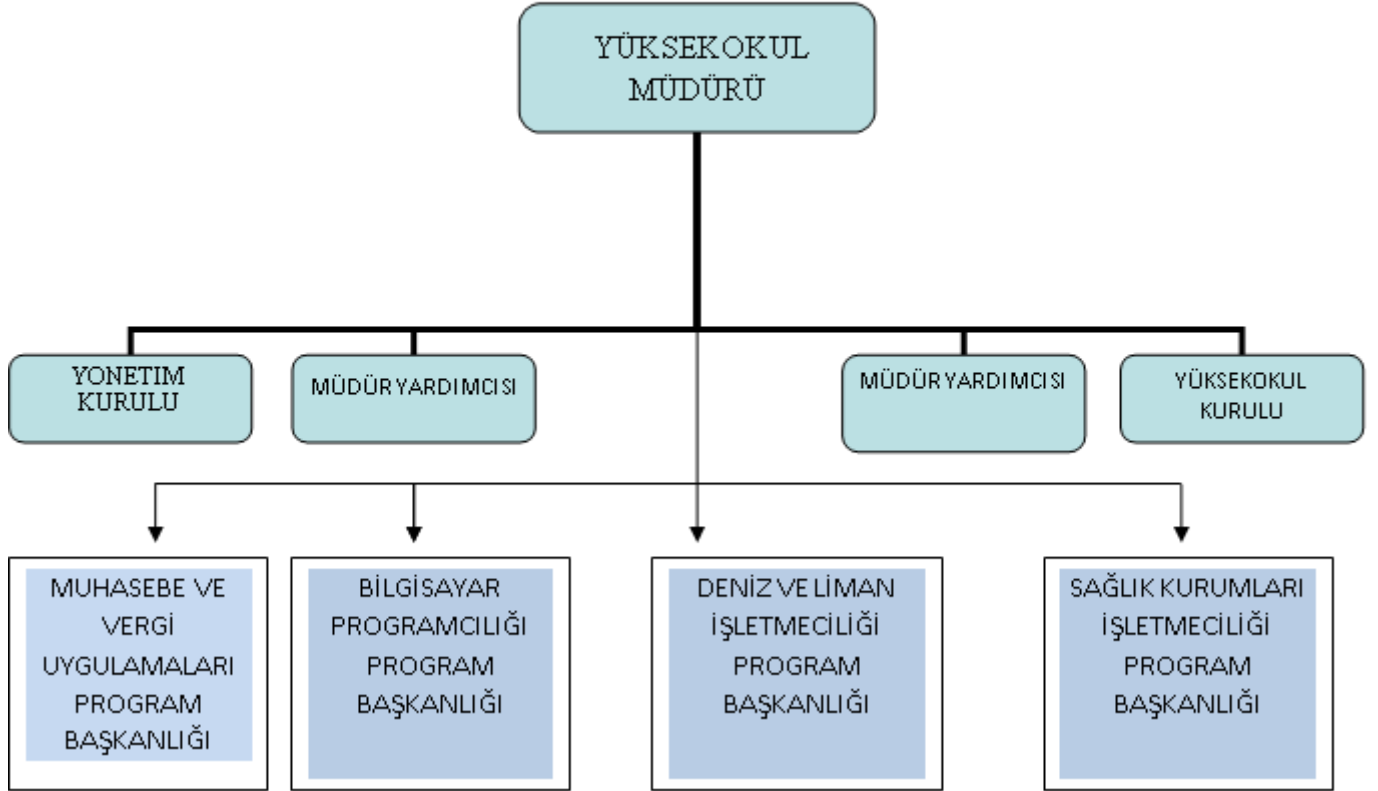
YÜKSEKOKUL MÜDÜRÜ

YONETIM KURULU

MÜDÜR YARDIMCISI

MÜDÜR YARDIMCISI

YÜKSEKOKUL KURULU

MUHASEBE VE VERGİ UYGULAMALARI PROGRAM BAŞKANLIĞI

BİLGİSAYAR PROGRAMCILIĞI PROGRAM BAŞKANLIĞI

DENİZ VE LİMAN İŞLETMECİLİĞİ PROGRAM BAŞKANLIĞI

SAĞLIK KURUMLARI İŞLETMECİLİĞİ PROGRAM BAŞKANLIĞI